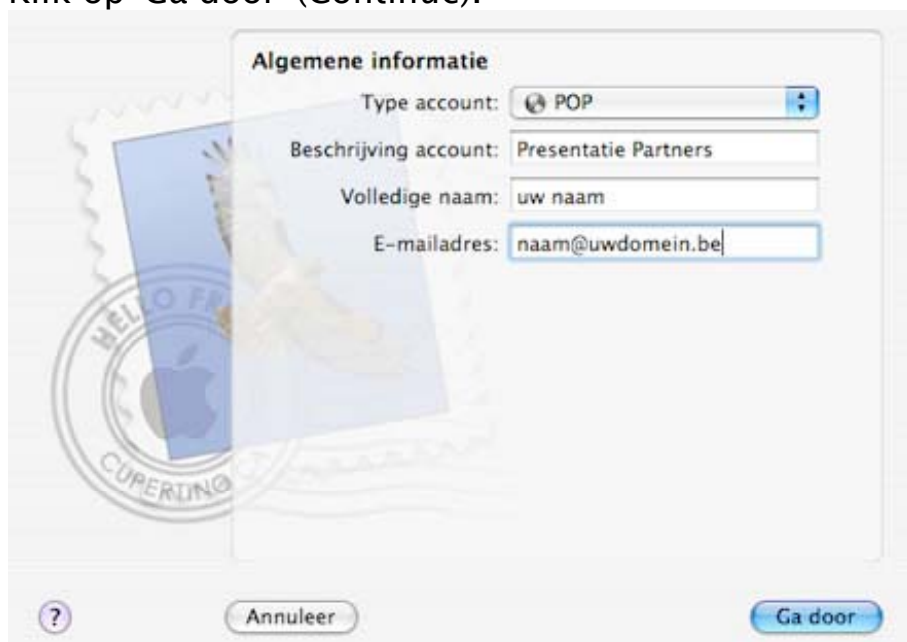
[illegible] op "Ga door" (Continue).

Algemene informatie

Type account: POP

Beschrijving account: Presentatie Partners

Volledige naam: uw naam

E-mailadres: naam@uwdomein.be

HELLO FR

CUPERTINO

?

Annuleer

Ga door